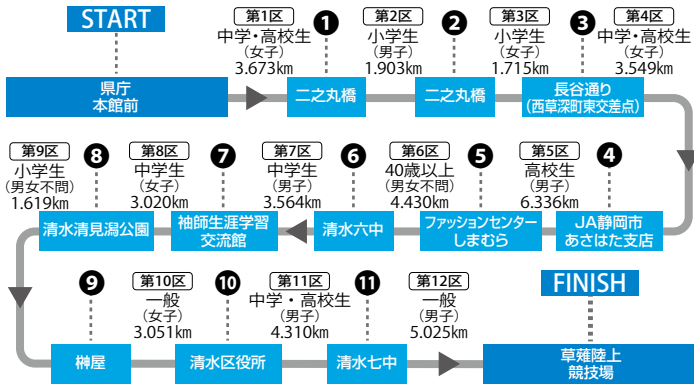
START

第1区
中学・高校生
(女子)
3.673km

❶

第2区
小学生
(男子)
1.903km

❷

第3区
小学生
(女子)
1.715km

❸

第4区
中学・高校生
(女子)
3.549km

県庁
本館前

二之丸橋

二之丸橋

長谷通り
(西草深町東交差点)

第9区
小学生
(男女不問)
1.619km

❽

第8区
中学生
(女子)
3.020km

❼

第7区
中学生
(男子)
3.564km

❻

第6区
40歳以上
(男女不問)
4.430km

❺

第5区
高校生
(男子)
6.336km

❹

清水清見潟公園

袖師生涯学習
交流館

清水六中

ファッションセンター
しまむら

JA静岡市
あさはた支店

❾

第10区
一般
(女子)
3.051km

❿

第11区
中学・高校生
(男子)
4.310km

⓫

第12区
一般
(男子)
5.025km

FINISH

柳屋

清水区役所

清水七中

草薙陸上
競技場